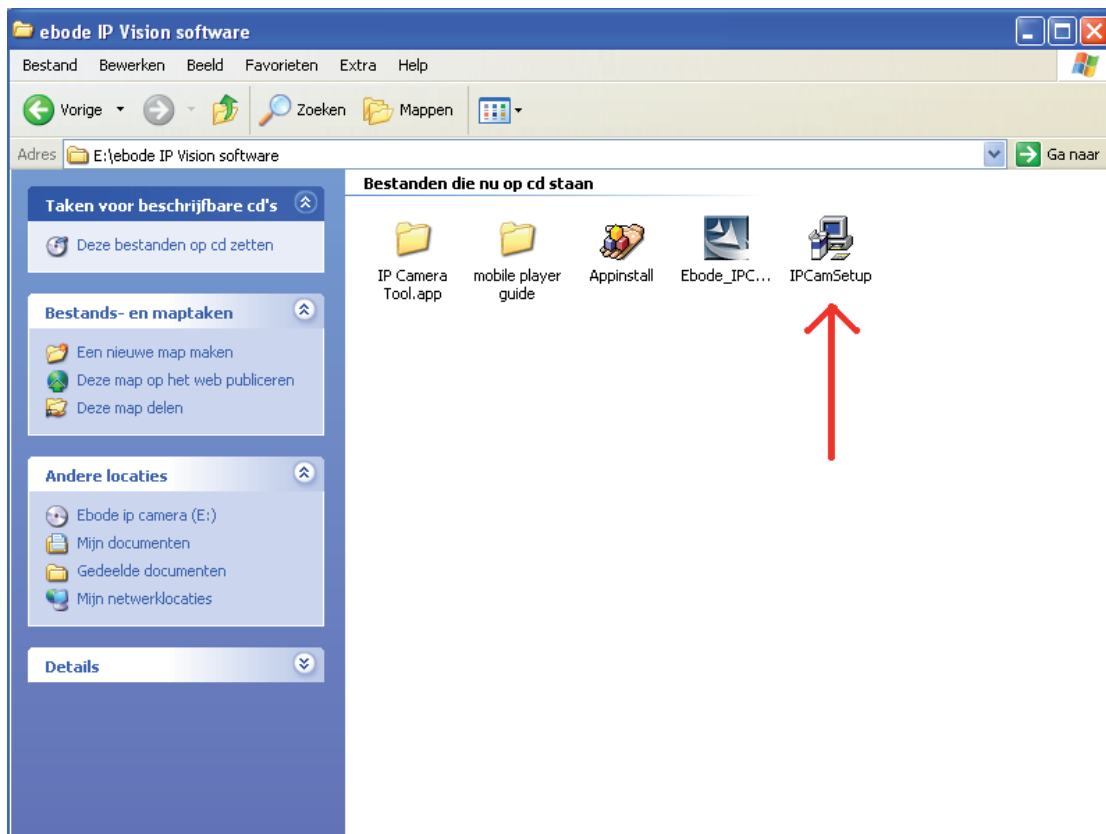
ebode IP Vision software

Bestand Bewerken Beeld Favorieten Extra Help

Vorige Zoeken Mappen

Adres E:\ebode IP Vision software

Ga naar

Taken voor beschrijfbare cd's

Deze bestanden op cd zetten

Bestands- en maptaken

Een nieuwe map maken
Deze map op het web publiceren
Deze map delen

Andere locaties

Ebode ip camera (E:)
Mijn documenten
Gedeelde documenten
Mijn netwerklocaties

Details

Bestanden die nu op cd staan

IP Camera Tool.app
mobile player guide
Appinstall
Ebode_IPC...
IPCamSetup